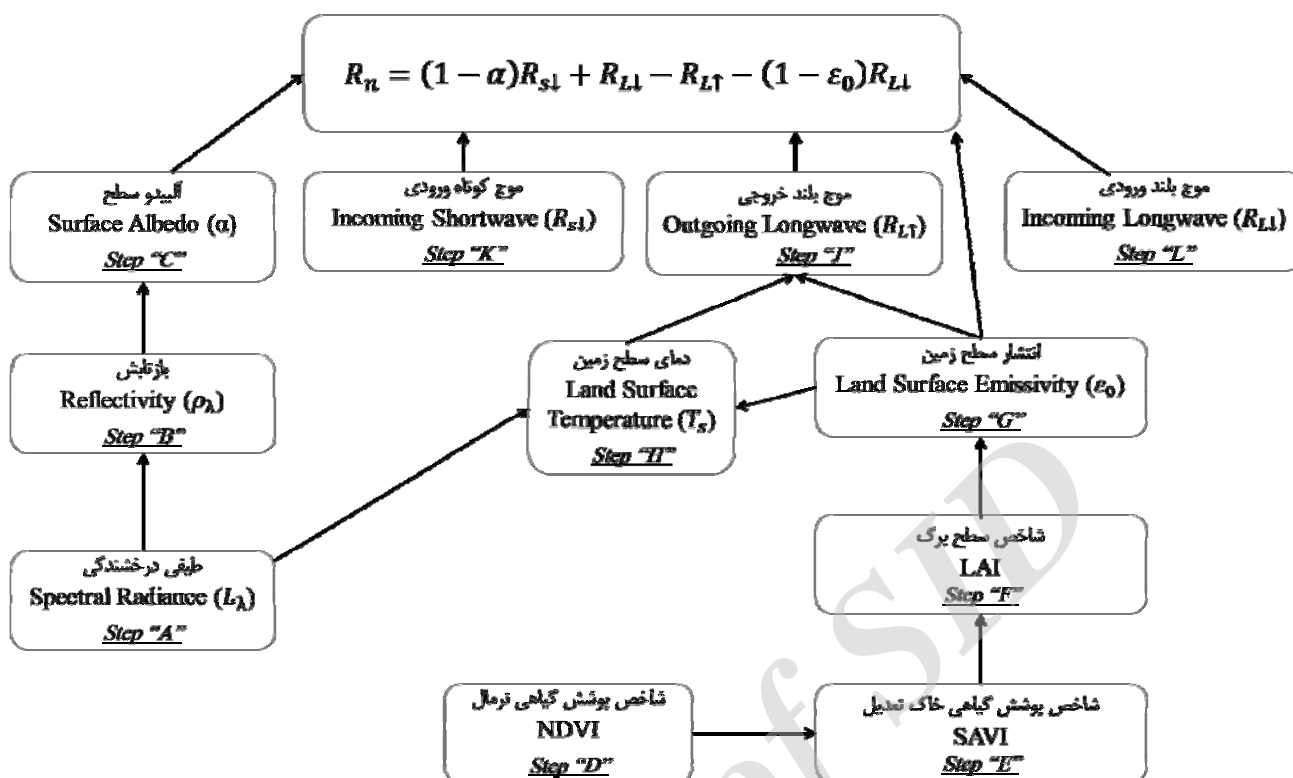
$R_n = (1-\alpha)R_{s\downarrow} + R_{L\downarrow} - R_{L\uparrow} - (1-\varepsilon_0)R_{L\downarrow}$

آلبیدو سطح
Surface Albedo (α)
Step "C"

موج کوتاه ورودی
Incoming Shortwave ($R_{s\downarrow}$)
Step "K"

موج بلند خروجی
Outgoing Longwave ($R_{L\uparrow}$)
Step "I"

موج بلند ورودی
Incoming Longwave ($R_{L\downarrow}$)
Step "L"

بازتابش
Reflectivity ($\rho_\lambda$)
Step "B"

دمای سطح زمین
Land Surface Temperature ($T_s$)
Step "H"

انتشار سطح زمین
Land Surface Emissivity ($\varepsilon_0$)
Step "G"

شاخص سطح برگ
LAI
Step "F"

طیفی درخشندگی
Spectral Radiance ($L_\lambda$)
Step "A"

شاخص پوشش گیاهی نرمال
NDVI
Step "D"

شاخص پوشش گیاهی خاک تعدیل
SAVI
Step "E"